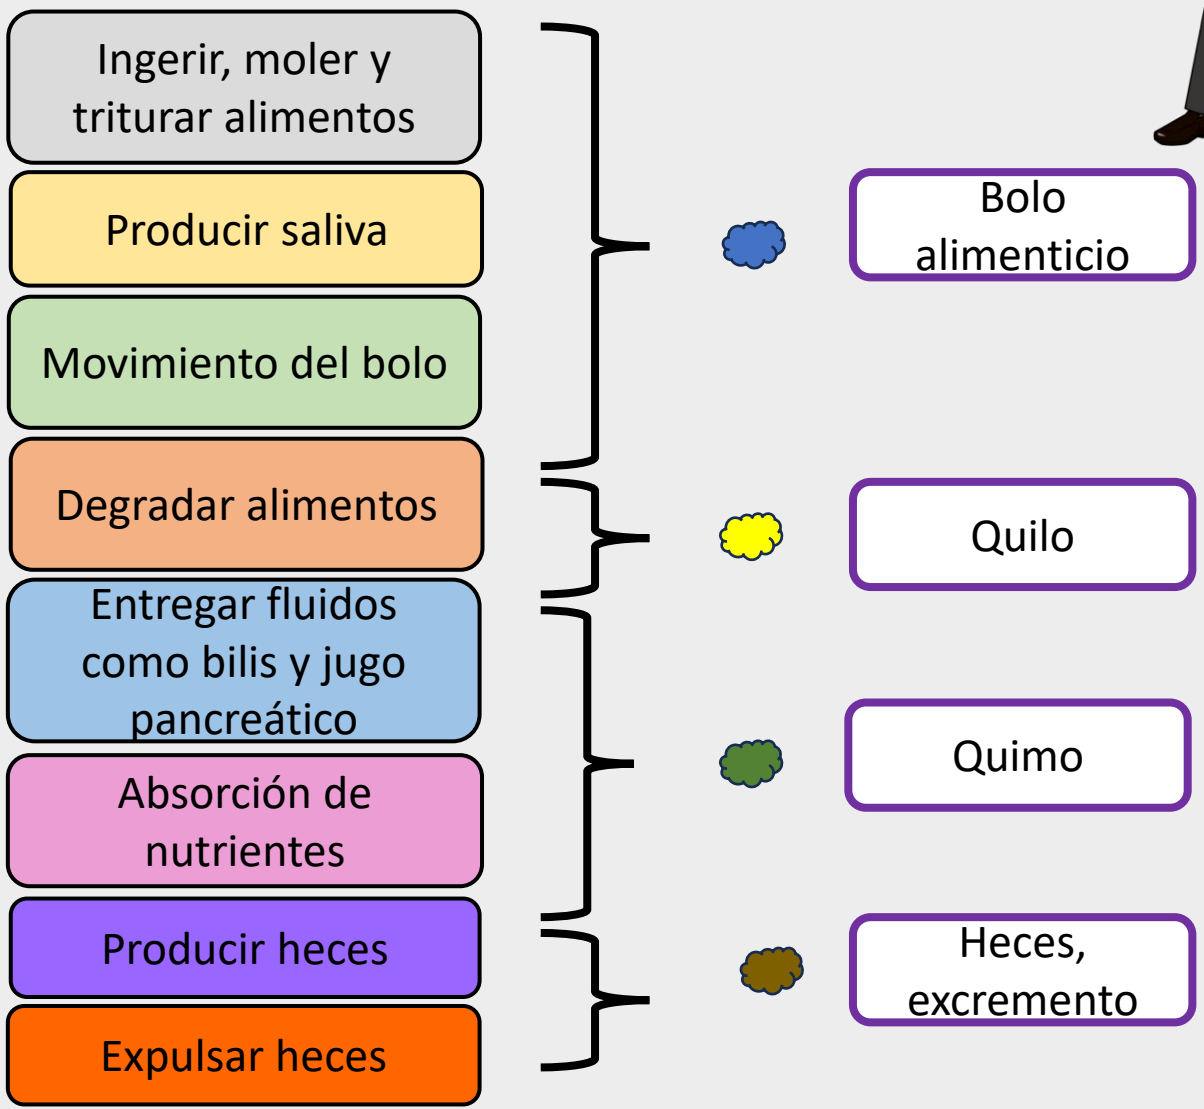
Ingerir, moler y triturar alimentos

Producir saliva

Movimiento del bolo

Degradar alimentos

Entregar fluidos como bilis y jugo pancreático

Absorción de nutrientes

Producir heces

Expulsar heces

Bolo alimenticio

Quilo

Quimo

Heces, excremento